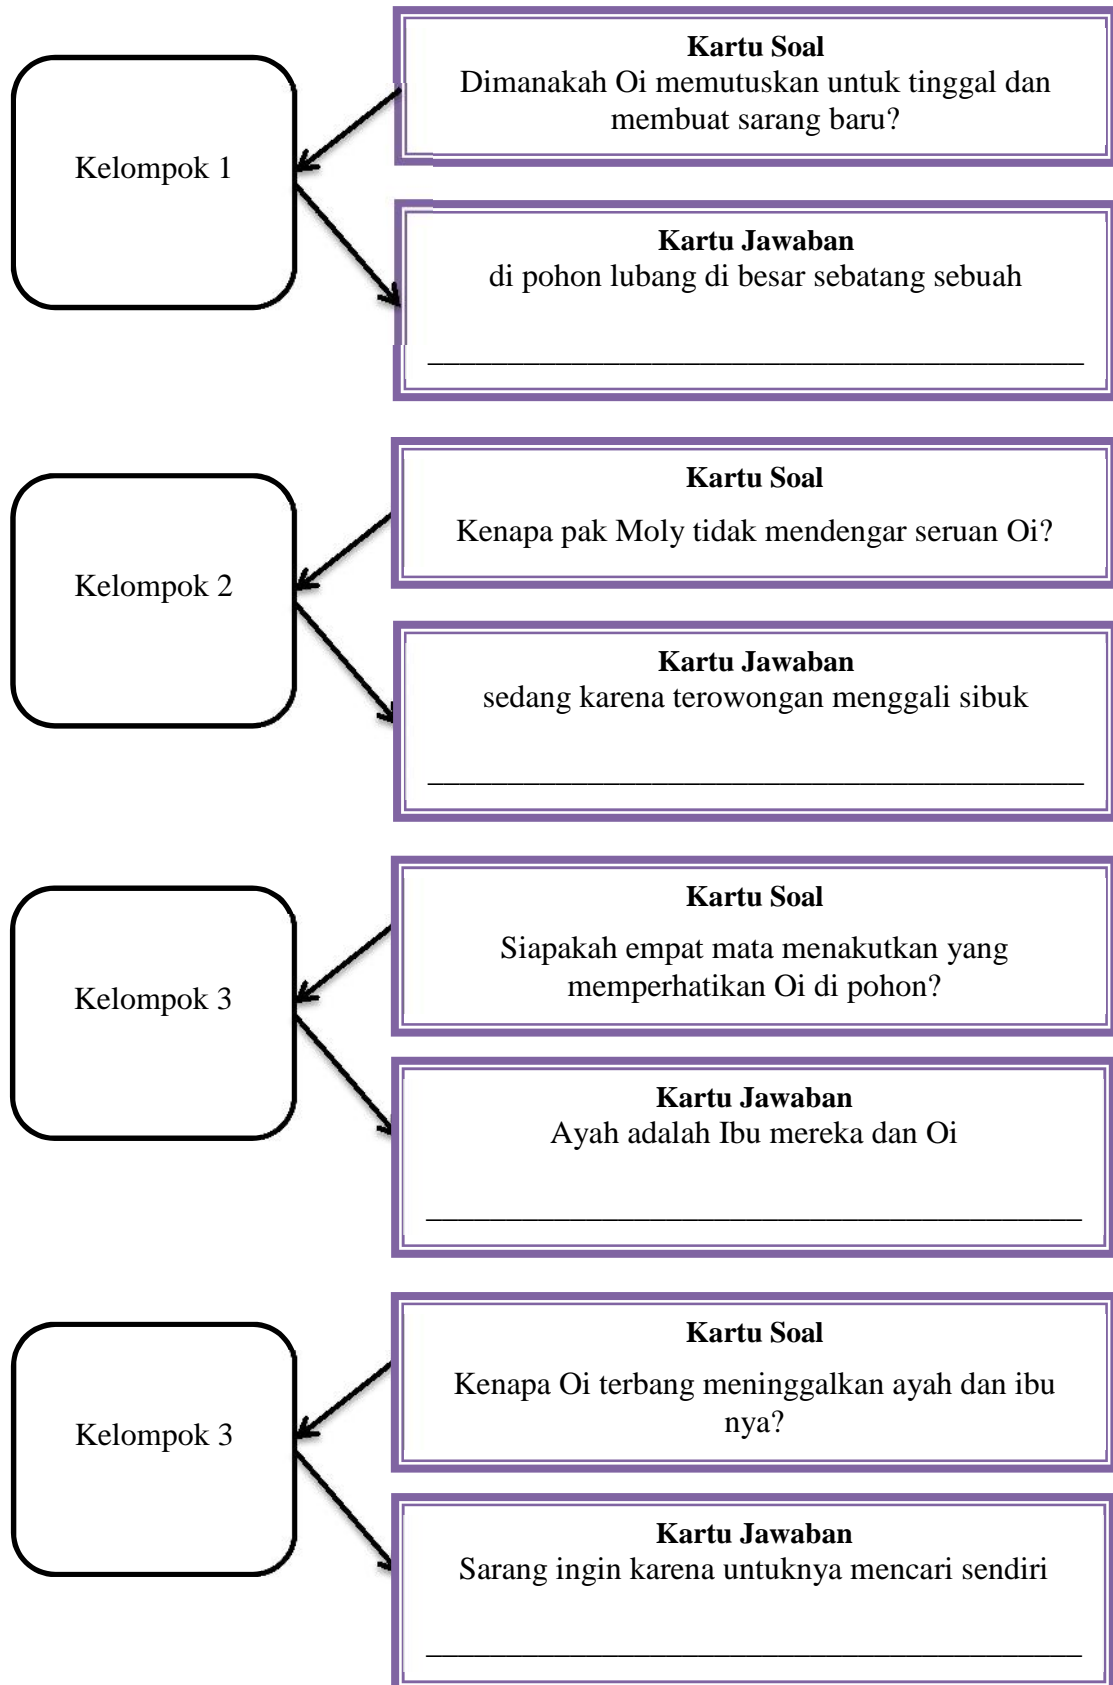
Kelompok 1

Kartu Soal
Dimanakah Oi memutuskan untuk tinggal dan membuat sarang baru?

Kartu Jawaban
di pohon lubang di besar sebatang sebuah

_______________________________________________

Kelompok 2

Kartu Soal

Kenapa pak Moly tidak mendengar seruan Oi?

Kartu Jawaban
sedang karena terowongan menggali sibuk

_______________________________________________

Kelompok 3

Kartu Soal

Siapakah empat mata menakutkan yang memperhatikan Oi di pohon?

Kartu Jawaban
Ayah adalah Ibu mereka dan Oi

_______________________________________________

Kelompok 3

Kartu Soal

Kenapa Oi terbang meninggalkan ayah dan ibu nya?

Kartu Jawaban
Sarang ingin karena untuknya mencari sendiri

_______________________________________________